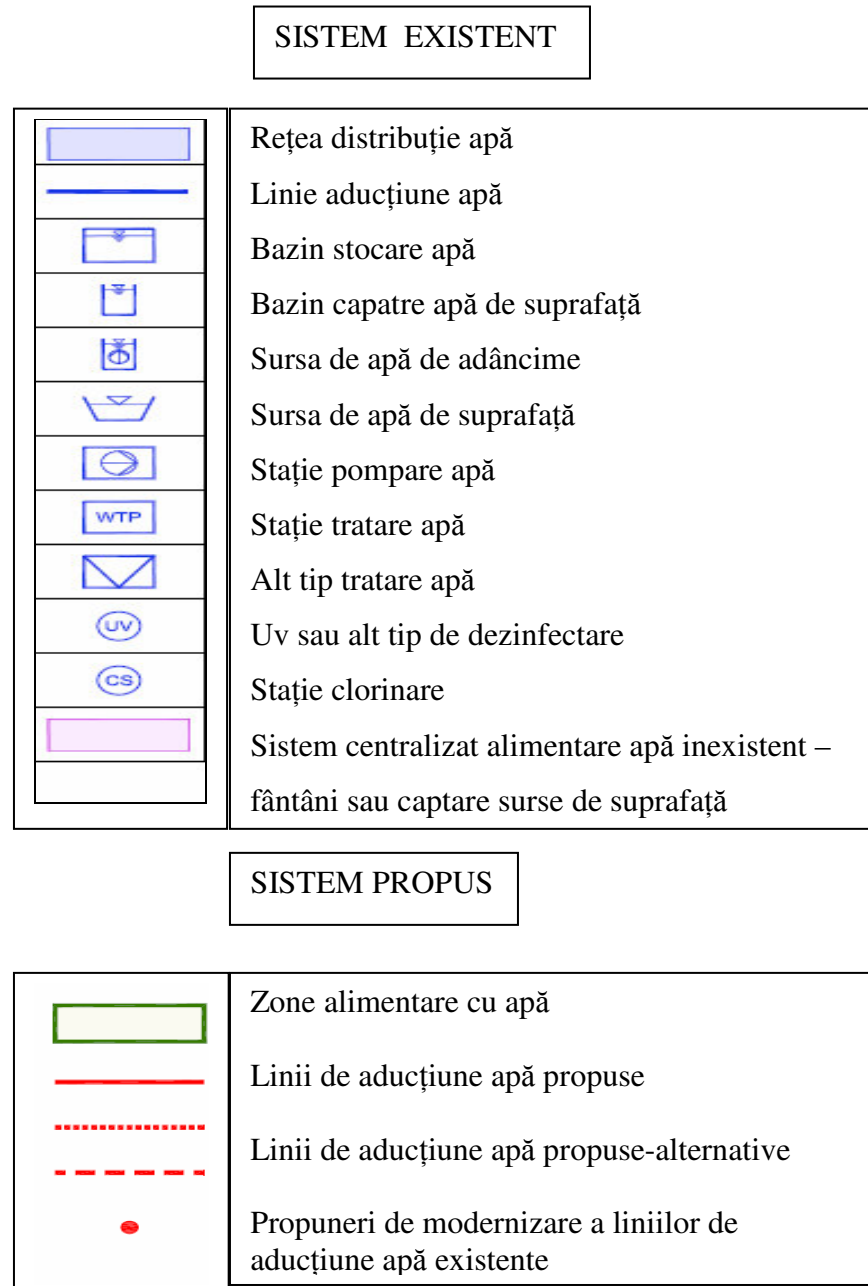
SISTEM EXISTENT

| | |
|---|---|
| | Rețea distribuție apă |
| | Linie aducțiune apă |
| | Bazin stocare apă |
| | Bazin capatre apă de suprafață |
| | Sursa de apă de adâncime |
| | Sursa de apă de suprafață |
| | Stație pompare apă |
| WTP | Stație tratare apă |
| | Alt tip tratare apă |
| UV | Uv sau alt tip de dezinfectare |
| CS | Stație clorinare |
| | Sistem centralizat alimentare apă inexistent – fântâni sau captare surse de suprafață |

SISTEM PROPUS

| | |
|---|---|
| | Zone alimentare cu apă |
| | Linii de aducțiune apă propuse |
| | Linii de aducțiune apă propuse-alternative |
| | Propuneri de modernizare a liniilor de aducțiune apă existente |